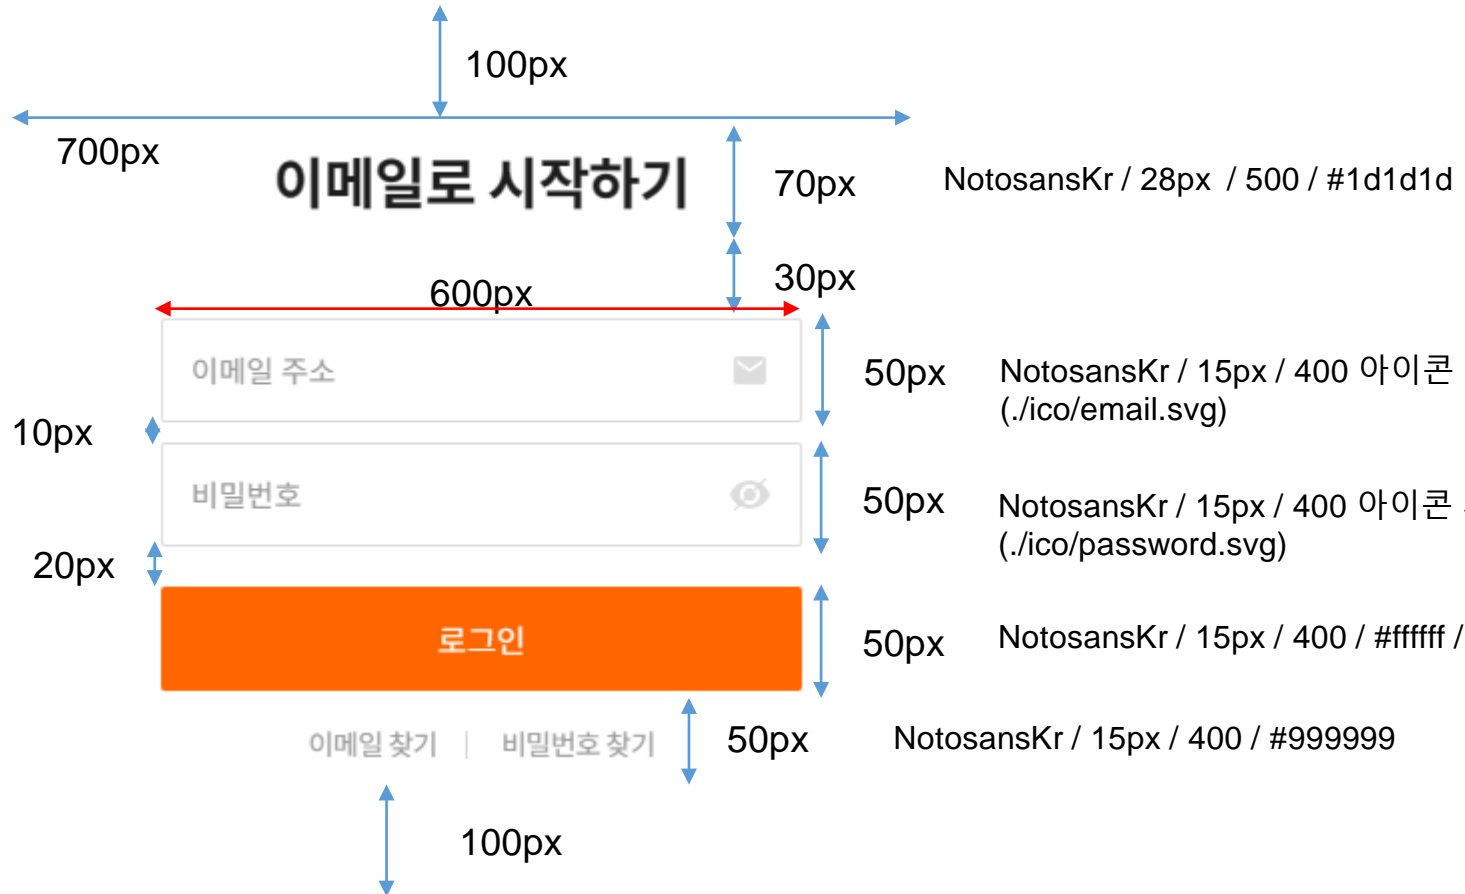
100px

700px

이메일로 시작하기

70px

NotosansKr / 28px / 500 / #1d1d1d

30px

600px

이메일 주소

50px

NotosansKr / 15px / 400 아이콘 (./ico/email.svg)

10px

비밀번호

50px

NotosansKr / 15px / 400 아이콘 (./ico/password.svg)

20px

로그인

50px

NotosansKr / 15px / 400 / #ffffff /

이메일 찾기 | 비밀번호 찾기

50px

NotosansKr / 15px / 400 / #999999

100px